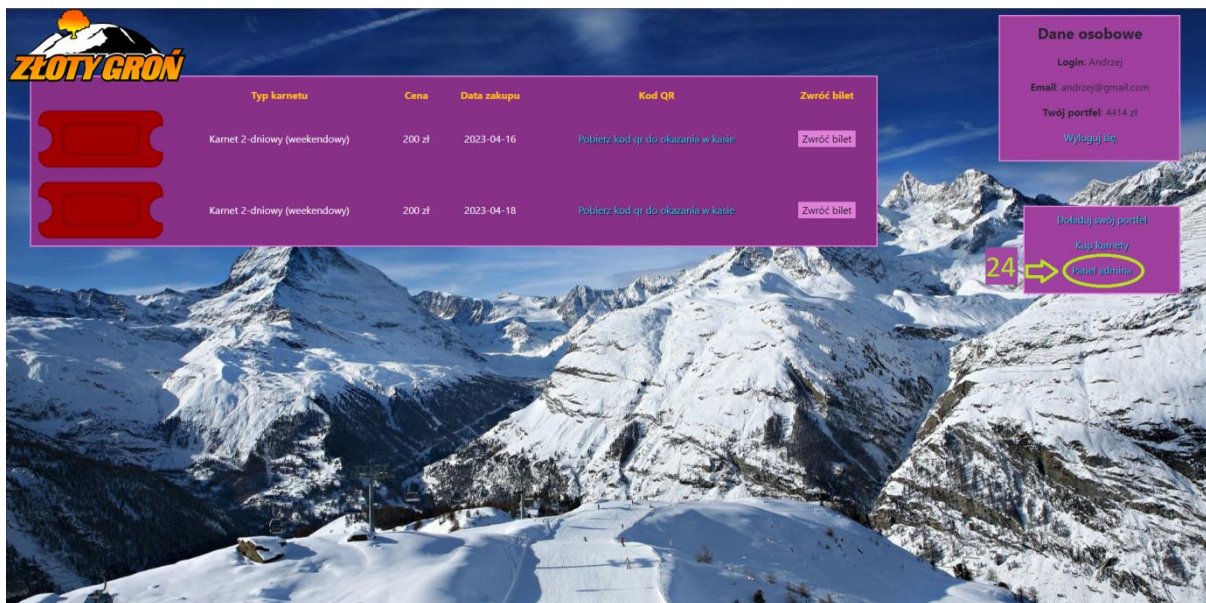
ZŁOTY GROŃ

|  | Typ karnetu | Cena | Data zakupu | Kod QR | Zwróć bilet |
|---|---|---|---|---|---|
|  | Karnet 2-dniowy (weekendowy) | 200 zł | 2023-04-16 | Pobierz kod qr do okazania w kasie | Zwróć bilet |
|  | Karnet 2-dniowy (weekendowy) | 200 zł | 2023-04-18 | Pobierz kod qr do okazania w kasie | Zwróć bilet |

Dane osobowe

Login: Andrzej

Email: andrzej@gmail.com

Twój portfel: 4414 zł

Wyloguj się

Doładuj swój portfel

Kup karnety

24

Panel admina